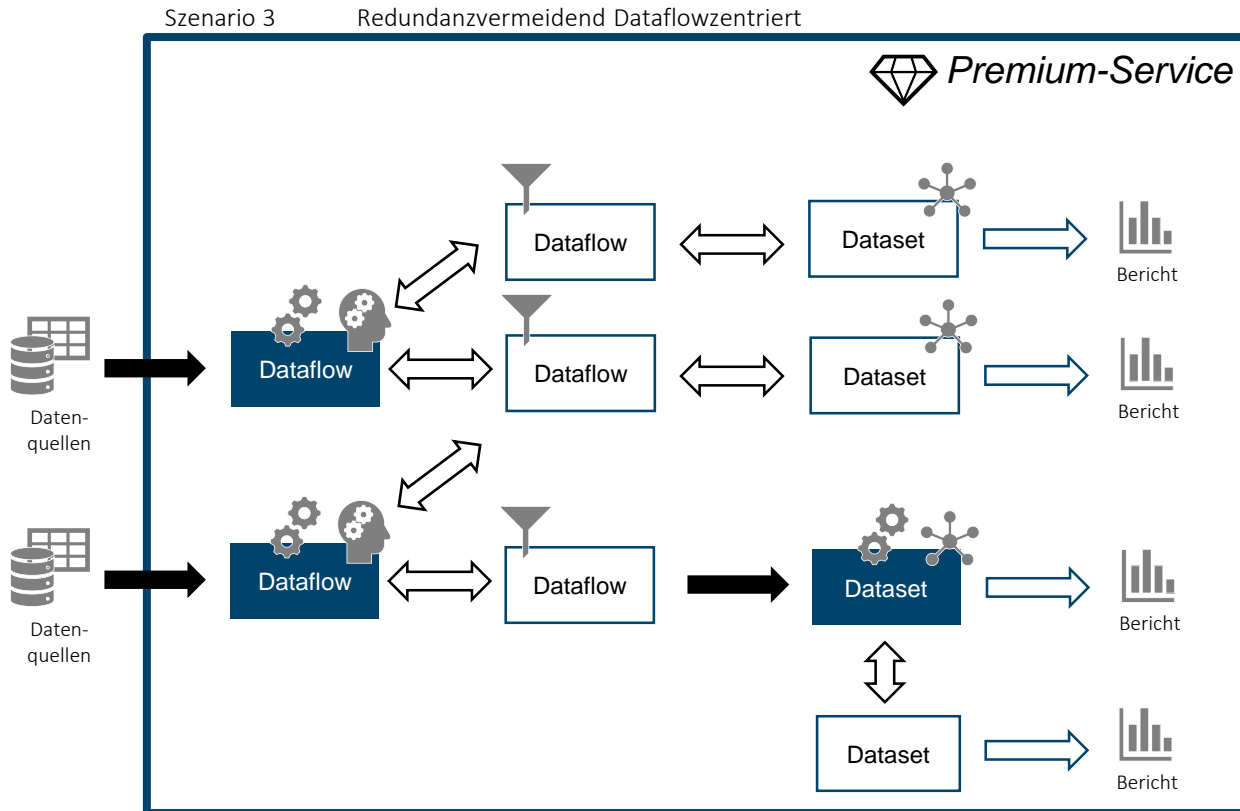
Szenario 3 Redundanzvermeidend Dataflowzentriert

Premium-Service

Daten-quellen

Daten-quellen

Dataflow

Dataflow

Dataflow

Dataflow

Dataflow

Dataset

Bericht

Dataset

Bericht

Dataset

Bericht

Dataset

Bericht